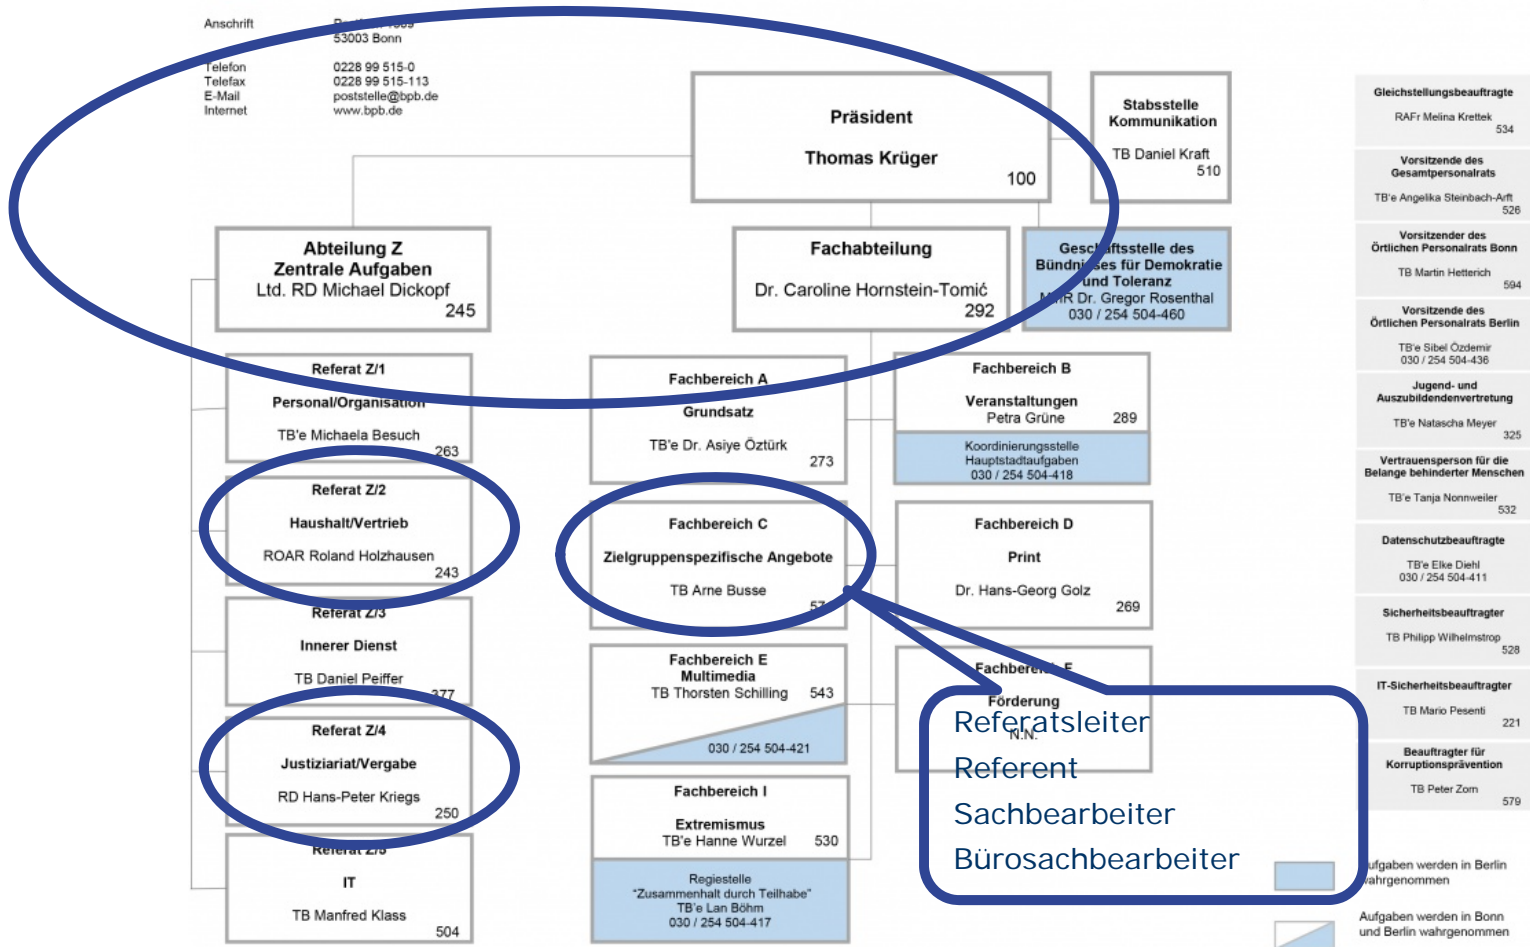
Anschrift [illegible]
53003 Bonn

Telefon 0228 99 515-0
Telefax 0228 99 515-113
E-Mail poststelle@bpb.de
Internet www.bpb.de

Präsident
Thomas Krüger
100

Stabsstelle Kommunikation
TB Daniel Kraft
510

Abteilung Z
Zentrale Aufgaben
Ltd. RD Michael Dickopf
245

Fachabteilung
Dr. Caroline Hornstein-Tomić
292

Geschäftsstelle des Bündnisses für Demokratie und Toleranz
MinR Dr. Gregor Rosenthal
030 / 254 504-460

Referat Z/1
Personal/Organisation
TB'e Michaela Besuch
263

Fachbereich A
Grundsatz
TB'e Dr. Asiye Öztürk
273

Fachbereich B
Veranstaltungen
Petra Grüne 289
Koordinierungsstelle Hauptstadtaufgaben
030 / 254 504-418

Referat Z/2
Haushalt/Vertrieb
ROAR Roland Holzhausen
243

Fachbereich C
Zielgruppenspezifische Angebote
TB Arne Busse
57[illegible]

Fachbereich D
Print
Dr. Hans-Georg Golz
269

Referat Z/3
Innerer Dienst
TB Daniel Peiffer
277

Fachbereich E
Multimedia
TB Thorsten Schilling 543
030 / 254 504-421

Fachbereich F
Förderung
N.N.

Referat Z/4
Justiziariat/Vergabe
RD Hans-Peter Kriegs
250

Fachbereich I
Extremismus
TB'e Hanne Wurzel 530
Regiestelle
"Zusammenhalt durch Teilhabe"
TB'e Lan Böhm
030 / 254 504-417

Referat Z/5
IT
TB Manfred Klass
504

Referatsleiter
Referent
Sachbearbeiter
Bürosachbearbeiter

Gleichstellungsbeauftragte
RAFr Melina Krettek
534

Vorsitzende des Gesamtpersonalrats
TB'e Angelika Steinbach-Arft
526

Vorsitzender des Örtlichen Personalrats Bonn
TB Martin Hetterich
594

Vorsitzende des Örtlichen Personalrats Berlin
TB'e Sibel Özdemir
030 / 254 504-436

Jugend- und Auszubildendenvertretung
TB'e Natascha Meyer
325

Vertrauensperson für die Belange behinderter Menschen
TB'e Tanja Nonnweiler
532

Datenschutzbeauftragte
TB'e Elke Diehl
030 / 254 504-411

Sicherheitsbeauftragter
TB Philipp Wilhelmstrop
528

IT-Sicherheitsbeauftragter
TB Mario Pesenti
221

Beauftragter für Korruptionsprävention
TB Peter Zorn
579

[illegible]ufgaben werden in Berlin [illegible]ahrgenommen

Aufgaben werden in Bonn und Berlin wahrgenommen